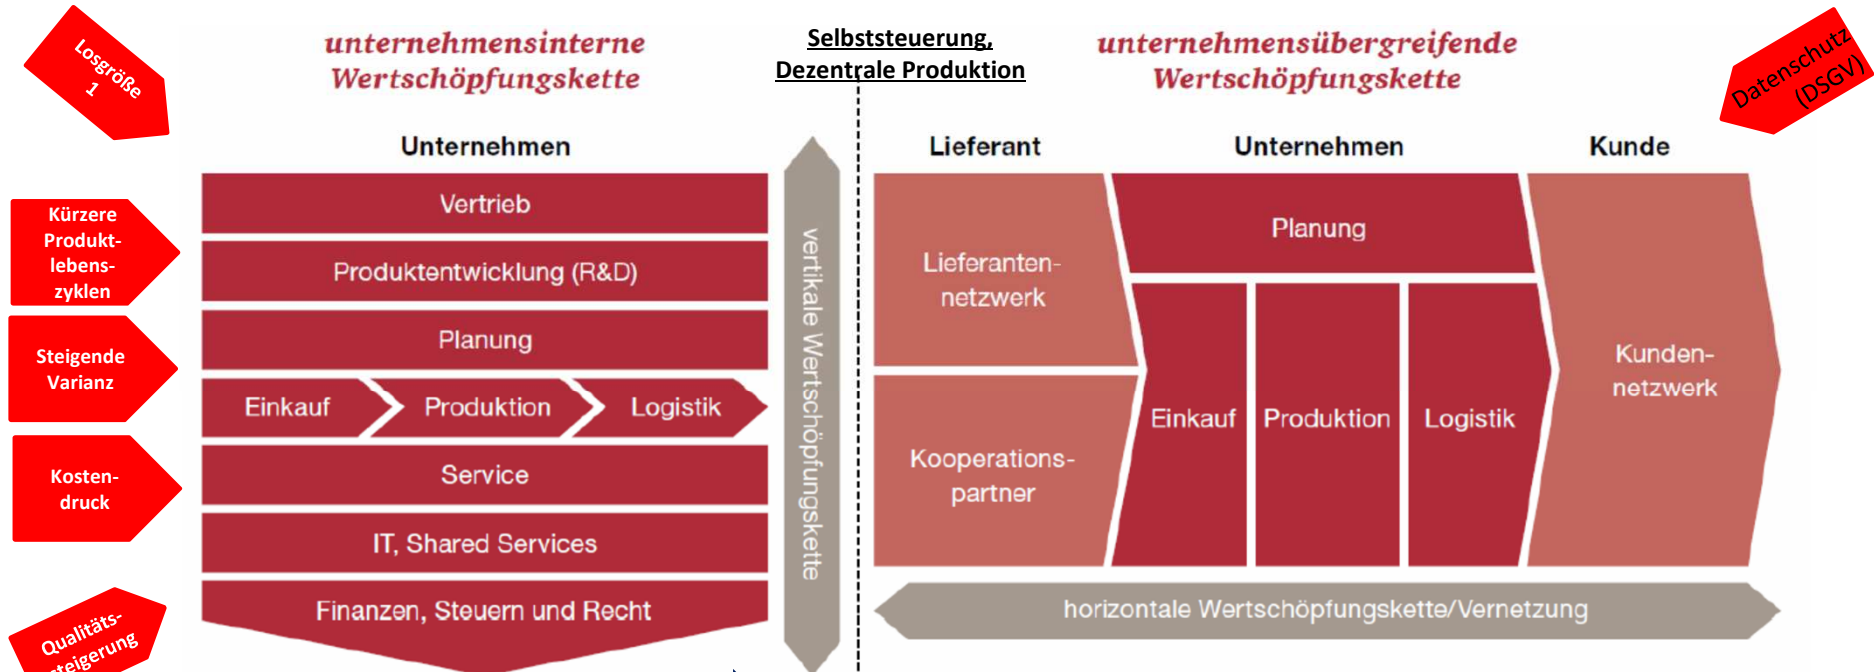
Losgröße 1

Kürzere Produktlebenszyklen

Steigende Varianz

Kostendruck

Qualitätssteigerung

unternehmensinterne Wertschöpfungskette

Unternehmen

Vertrieb

Produktentwicklung (R&D)

Planung

Einkauf

Produktion

Logistik

Service

IT, Shared Services

Finanzen, Steuern und Recht

vertikale Wertschöpfungskette

Selbststeuerung, Dezentrale Produktion

unternehmensübergreifende Wertschöpfungskette

Lieferant

Unternehmen

Kunde

Lieferantennetzwerk

Kooperationspartner

Planung

Einkauf

Produktion

Logistik

Kundennetzwerk

horizontale Wertschöpfungskette/Vernetzung

Datenschutz (DSGV)